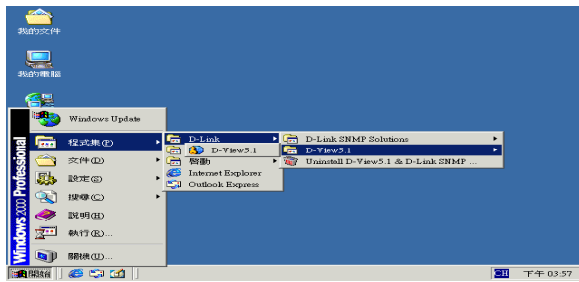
我的文件

我的電腦

Windows 2000 Professional

Windows Update

程式集(P)

文件(D)

設定(S)

搜尋(C)

說明(H)

執行(R)...

關機(U)...

D-Link

D-View5.1

啟動

Internet Explorer

Outlook Express

D-Link SNMP Solutions

D-View5.1

Uninstall D-View5.1 & D-Link SNMP ...

開始

CH

下午 03:57